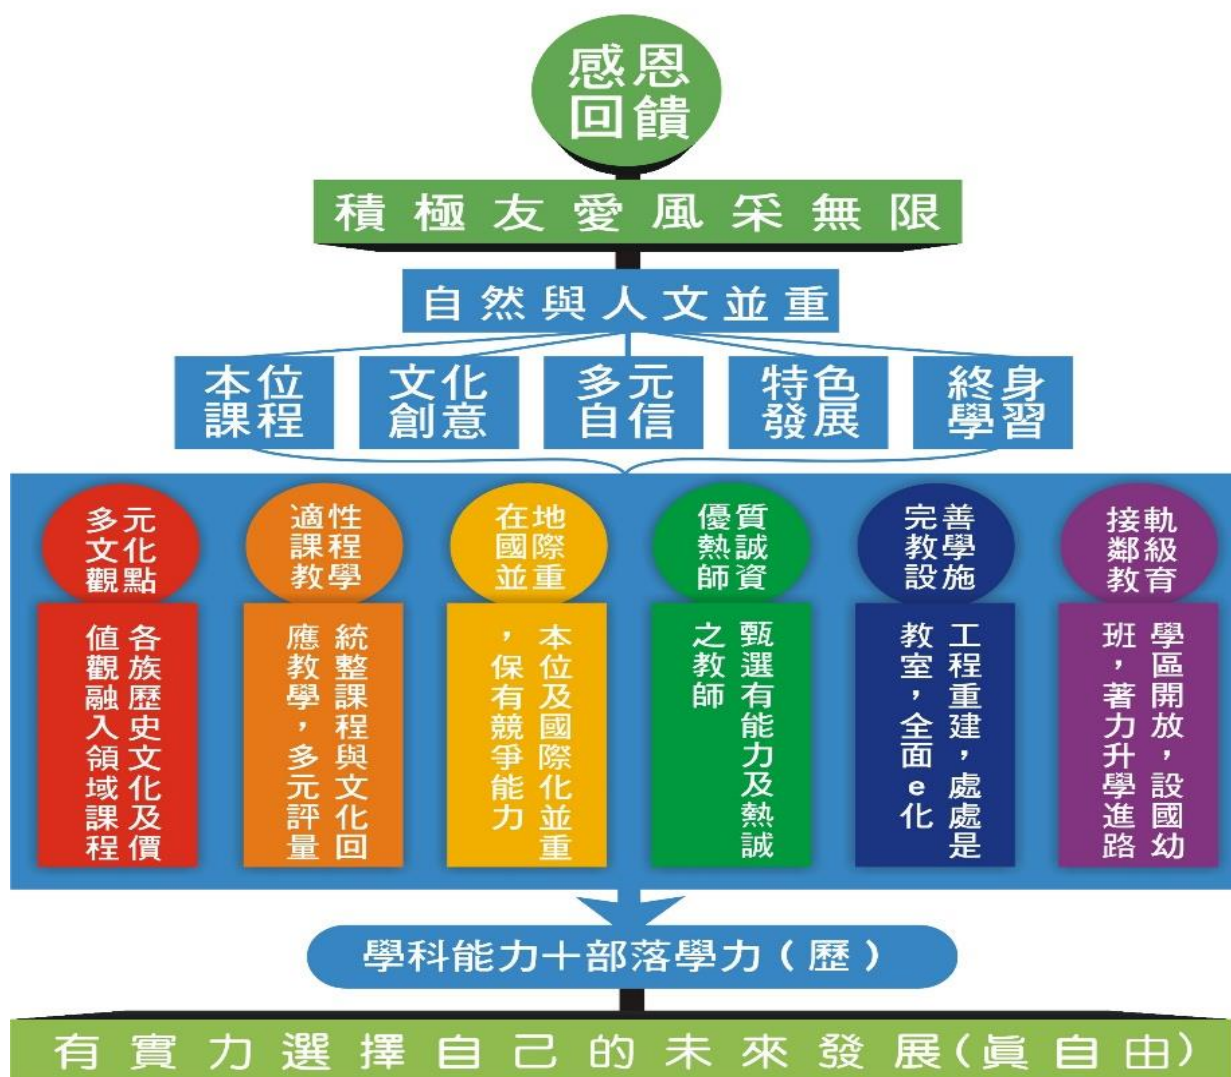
感恩回饋

積極友愛風采無限

自然與人文並重

本位課程

文化創意

多元自信

特色發展

終身學習

多元文化觀點

各族歷史文化及價值觀融入領域課程

適性課程教學

統整課程與文化回應教學，多元評量

在地國際並重

本位及國際化並重，保有競爭能力

優質熱誠師資

甄選有能力及熱誠之教師

完善教學設施

工程重建，處處是教室，全面e化

接軌鄰級教育

學區開放，設國幼班，著力升學進路

學科能力十部落學力（歷）

有實力選擇自己的未來發展(眞自由)